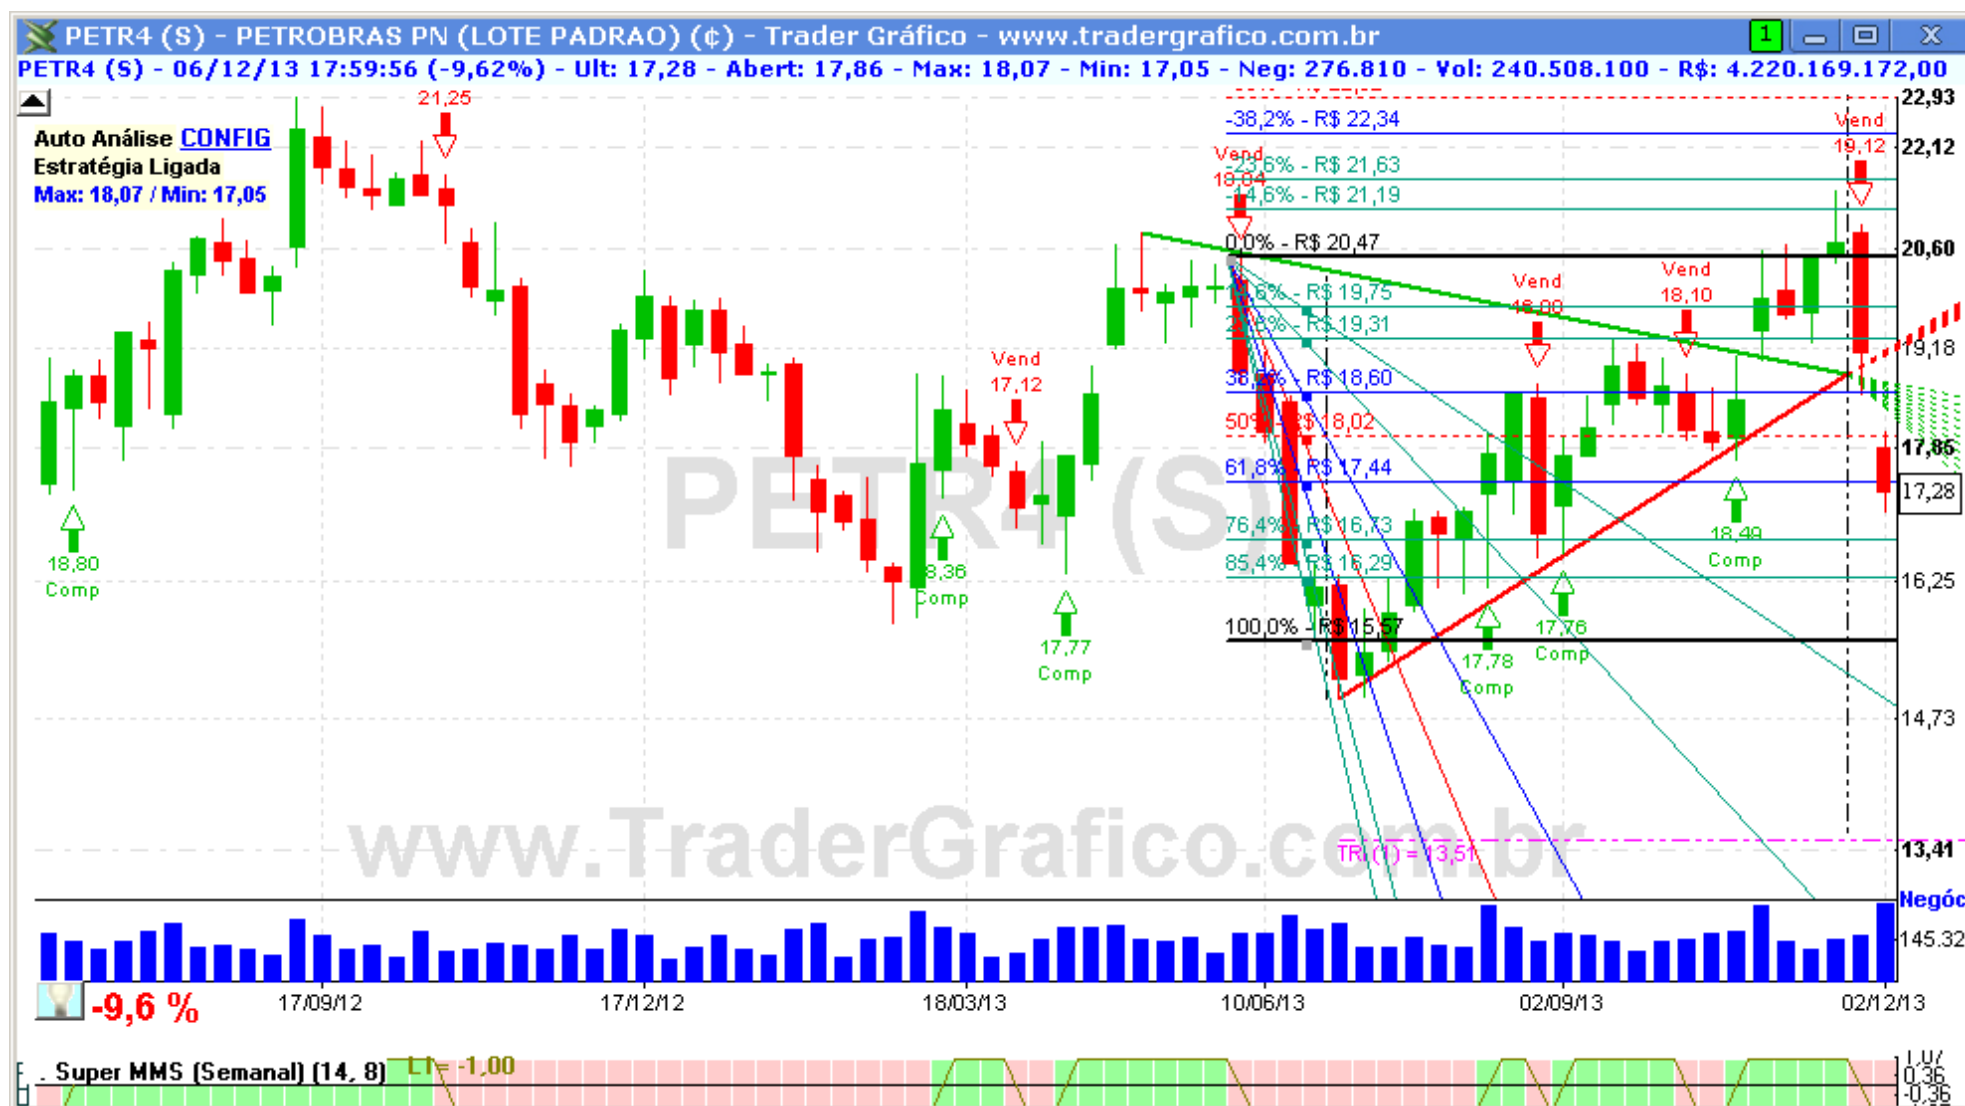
PETR4 (S) - PETROBRAS PN (LOTE PADRAO) (¢) - Trader Gráfico - www.tradergrafico.com.br

PETR4 (S) - 06/12/13 17:59:56 (-9,62%) - Ult: 17,28 - Abert: 17,86 - Max: 18,07 - Min: 17,05 - Neg: 276.810 - Vol: 240.508.100 - R$: 4.220.169.172,00

Auto Análise CONFIG
Estratégia Ligada
Max: 18,07 / Min: 17,05

21,25
-38,2% - R$ 22,34
-23,6% - R$ 21,63
-14,6% - R$ 21,19
0,0% - R$ 20,47
23,6% - R$ 19,75
23,6% - R$ 19,31
38,2% - R$ 18,60
50% - R$ 18,02
61,8% - R$ 17,44
76,4% - R$ 16,73
85,4% - R$ 16,29
100,0% - R$ 15,57

Vend 18,04
Vend 18,00
Vend 18,10
Vend 19,12
Vend 17,12

18,80 Comp
18,36 Comp
17,77 Comp
17,78 Comp
17,76 Comp
18,49 Comp

PETR4 (S)
www.TraderGrafico.com.br
TR (1) = 13,51

22,93
22,12
20,60
19,18
17,86
17,28
16,25
14,73
13,41
Negóc
145.32

-9,6 %
17/09/12
17/12/12
18/03/13
10/06/13
02/09/13
02/12/13

Super MMS (Semanal) (14, 8)
L1 = -1,00
1,07
0,36
-0,36